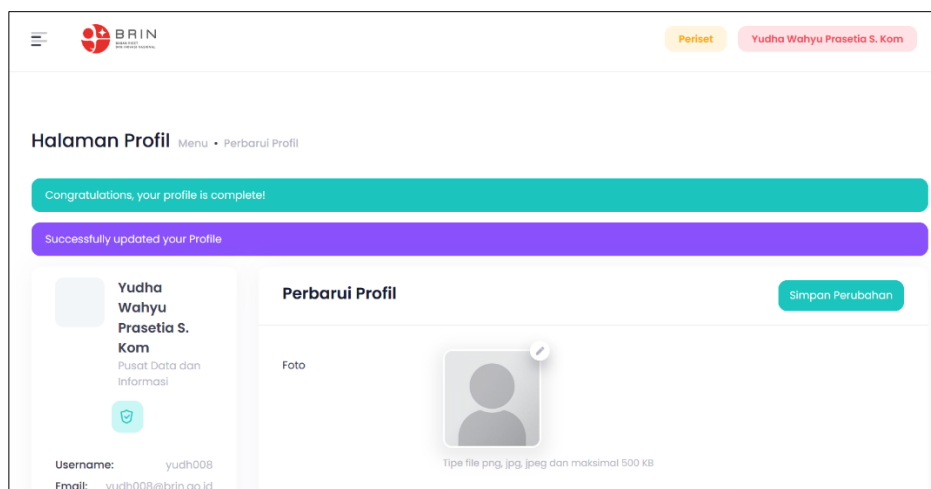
BRIN
BADAN RISET DAN INOVASI NASIONAL

Periset

Yudha Wahyu Prasetia S. Kom

Halaman Profil Menu • Perbarui Profil

Congratulations, your profile is complete!

Successfully updated your Profile

Yudha Wahyu Prasetia S. Kom
Pusat Data dan Informasi

Username: yudh008
Email: yudh008@brin.go.id

Perbarui Profil

Simpan Perubahan

Foto

Tipe file png, jpg, jpeg dan maksimal 500 KB